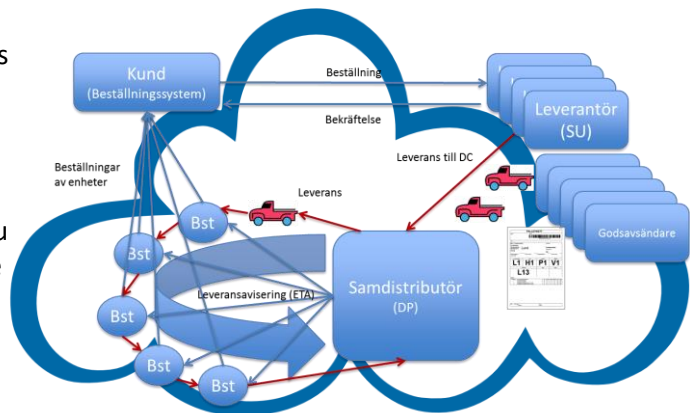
s

u

Kund
(Beställningssystem)

Beställning

Bekräftelse

Leverantör
(SU)

Leverans till DC

Beställningar av enheter

Leverans

Godsavsändare

Bst

Bst

Bst

Bst

Bst

Leveransavisering (ETA)

Samdistributör
(DP)

L1 H1 P1 V1
L13